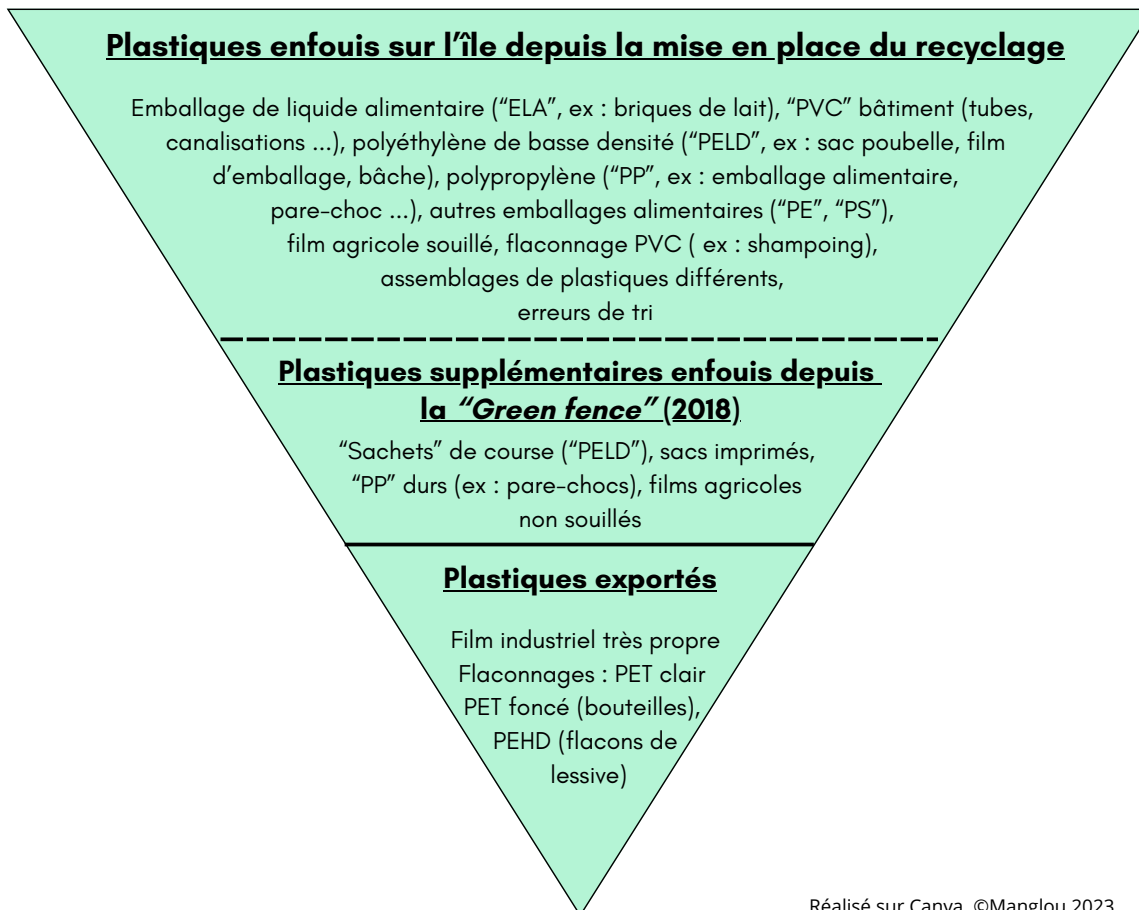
Plastiques enfouis sur l’île depuis la mise en place du recyclage

Emballage de liquide alimentaire (“ELA”, ex : briques de lait), “PVC” bâtiment (tubes, canalisations ...), polyéthylène de basse densité (“PELD”, ex : sac poubelle, film d’emballage, bâche), polypropylène (“PP”, ex : emballage alimentaire, pare-choc ...), autres emballages alimentaires (“PE”, “PS”), film agricole souillé, flaconnage PVC ( ex : shampoing), assemblages de plastiques différents, erreurs de tri

Plastiques supplémentaires enfouis depuis la “Green fence” (2018)

“Sachets” de course (“PELD”), sacs imprimés, “PP” durs (ex : pare-chocs), films agricoles non souillés

Plastiques exportés

Film industriel très propre
Flaconnages : PET clair
PET foncé (bouteilles),
PEHD (flacons de lessive)

Réalisé sur Canva. ©Manglou 2023